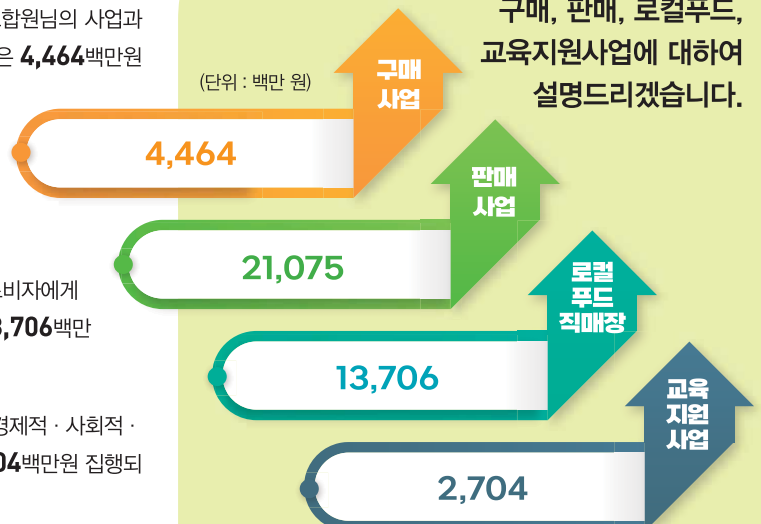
합원님의 사업과
은 4,464백만원

비자에게
3,706백만

경제적 · 사회적 ·
04백만원 집행되

구매, 판매, 로컬푸드,
교육지원사업에 대하여
설명드리겠습니다.

(단위 : 백만 원)

구매
사업

4,464

판매
사업

21,075

로컬
푸드
직매장

13,706

교육
지원
사업

2,704